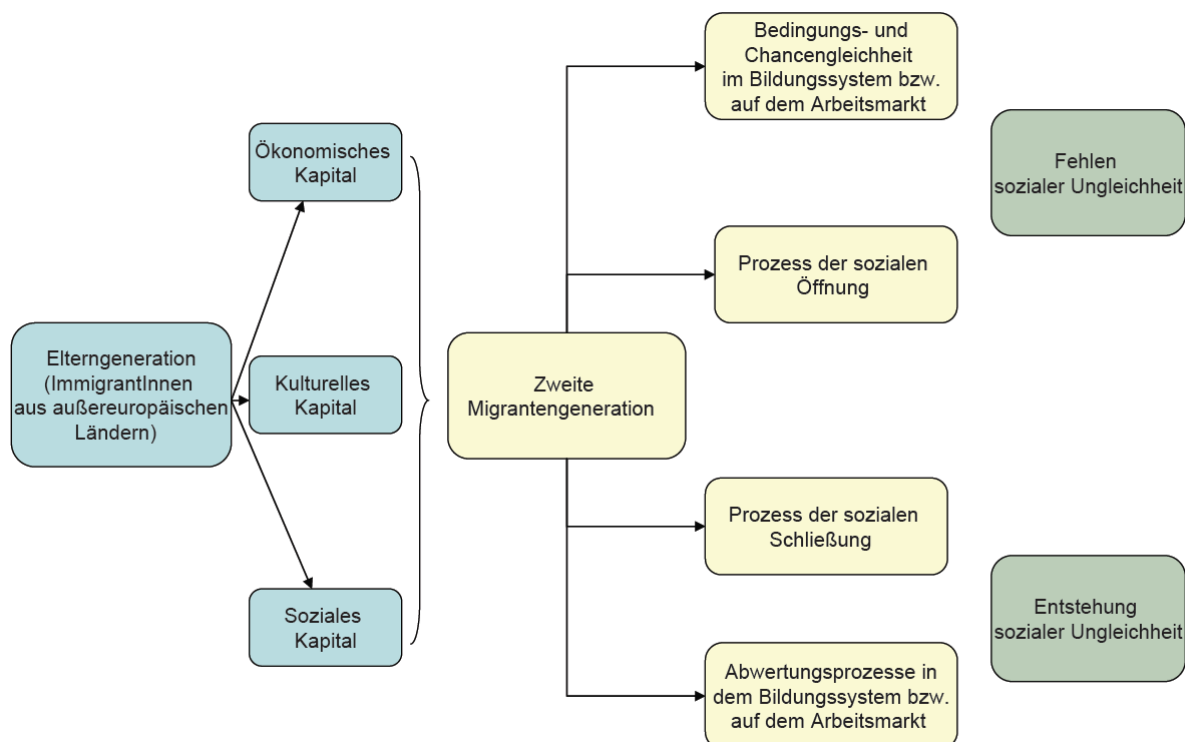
Elterngeneration (ImmigrantInnen aus außereuropäischen Ländern)

Ökonomisches Kapital

Kulturelles Kapital

Soziales Kapital

Zweite Migrantengeneration

Bedingungs- und Chancengleichheit im Bildungssystem bzw. auf dem Arbeitsmarkt

Prozess der sozialen Öffnung

Prozess der sozialen Schließung

Abwertungsprozesse in dem Bildungssystem bzw. auf dem Arbeitsmarkt

Fehlen sozialer Ungleichheit

Entstehung sozialer Ungleichheit